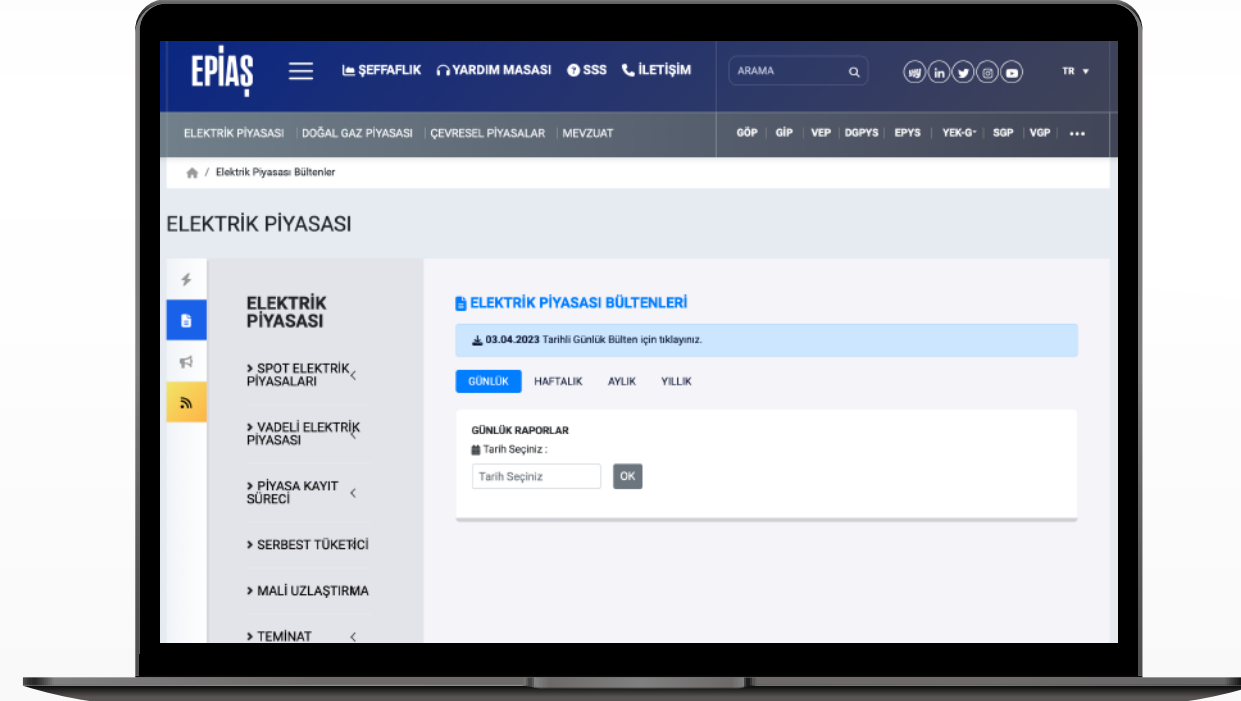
EPİAŞ ŞEFFAFLIK YARDIM MASASI SSS İLETİŞİM ARAMA TR

ELEKTRİK PİYASASI | DOĞAL GAZ PİYASASI | ÇEVRESEL PİYASALAR | MEVZUAT

GÖP | GİP | VEP | DGPYS | EPYS | YEK-G | SGP | VGP | •••

Elektrik Piyasası Bültenler

ELEKTRİK PİYASASI

ELEKTRİK PİYASASI

> SPOT ELEKTRİK PİYASALARI

> VADELİ ELEKTRİK PİYASASI

> PİYASA KAYIT SÜRECİ

> SERBEST TÜKETİCİ

> MALİ UZLAŞTIRMA

> TEMİNAT

ELEKTRİK PİYASASI BÜLTENLERİ

03.04.2023 Tarihli Günlük Bülten için tıklayınız.

GÜNLÜK HAFTALIK AYLIK YILLIK

GÜNLÜK RAPORLAR

Tarih Seçiniz :

Tarih Seçiniz OK